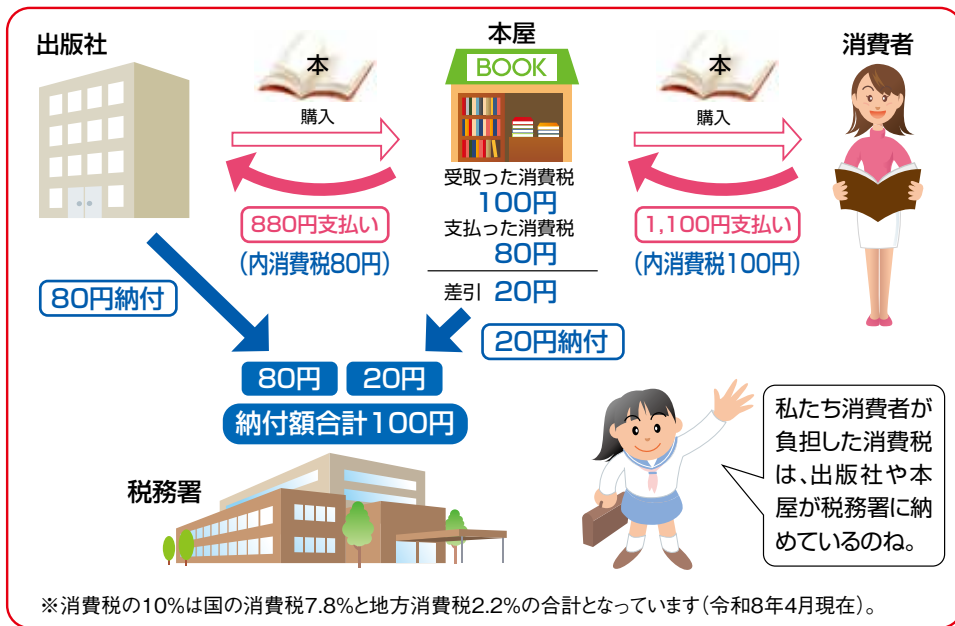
出版社

本

購入

本屋

BOOK

本

購入

消費者

受取った消費税
100円
支払った消費税
80円

差引 20円

880円支払い
(内消費税80円)

1,100円支払い
(内消費税100円)

80円納付

20円納付

80円 20円
納付額合計100円

税務署

私たち消費者が負担した消費税は、出版社や本屋が税務署に納めているのね。

※消費税の10%は国の消費税7.8%と地方消費税2.2%の合計となっています(令和8年4月現在)。